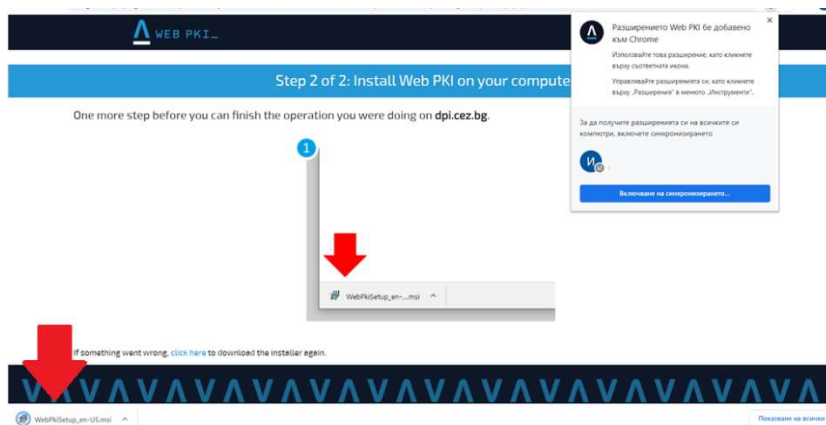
WEB PKI_

Step 2 of 2: Install Web PKI on your compute

One more step before you can finish the operation you were doing on dpi.cez.bg.

1

WebPkiSetup_en-....msi ^

If something went wrong, click here to download the installer again.

Разширението Web PKI бе добавено към Chrome

Използвайте това разширение, като кликнете върху съответната икона.

Управлявайте разширенията си, като кликнете върху „Разширения" в менюто „Инструменти".

За да получите разширенията си на всичките си компютри, включете синхронизирането

И

Включване на синхронизирането...

×

WebPkiSetup_en-US.msi ^

Показване на всички